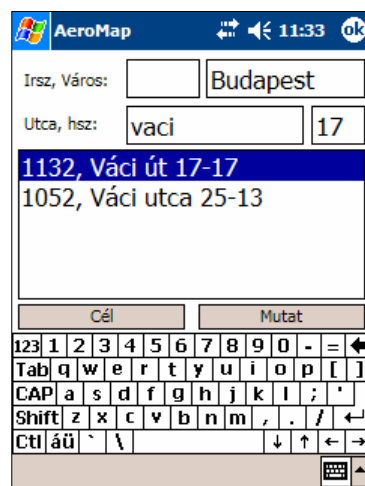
AeroMap 11:33 ok

Irsz, Város: Budapest

Utca, hsz: vaci 17

1132, Váci út 17-17
1052, Váci utca 25-13

Cél Mutat

123 1 2 3 4 5 6 7 8 9 0 - =
Tab q w e r t y u i o p [ ]
CAP a s d f g h j k l ; '
Shift z x c v b n m , . /
Ctl áü ` \